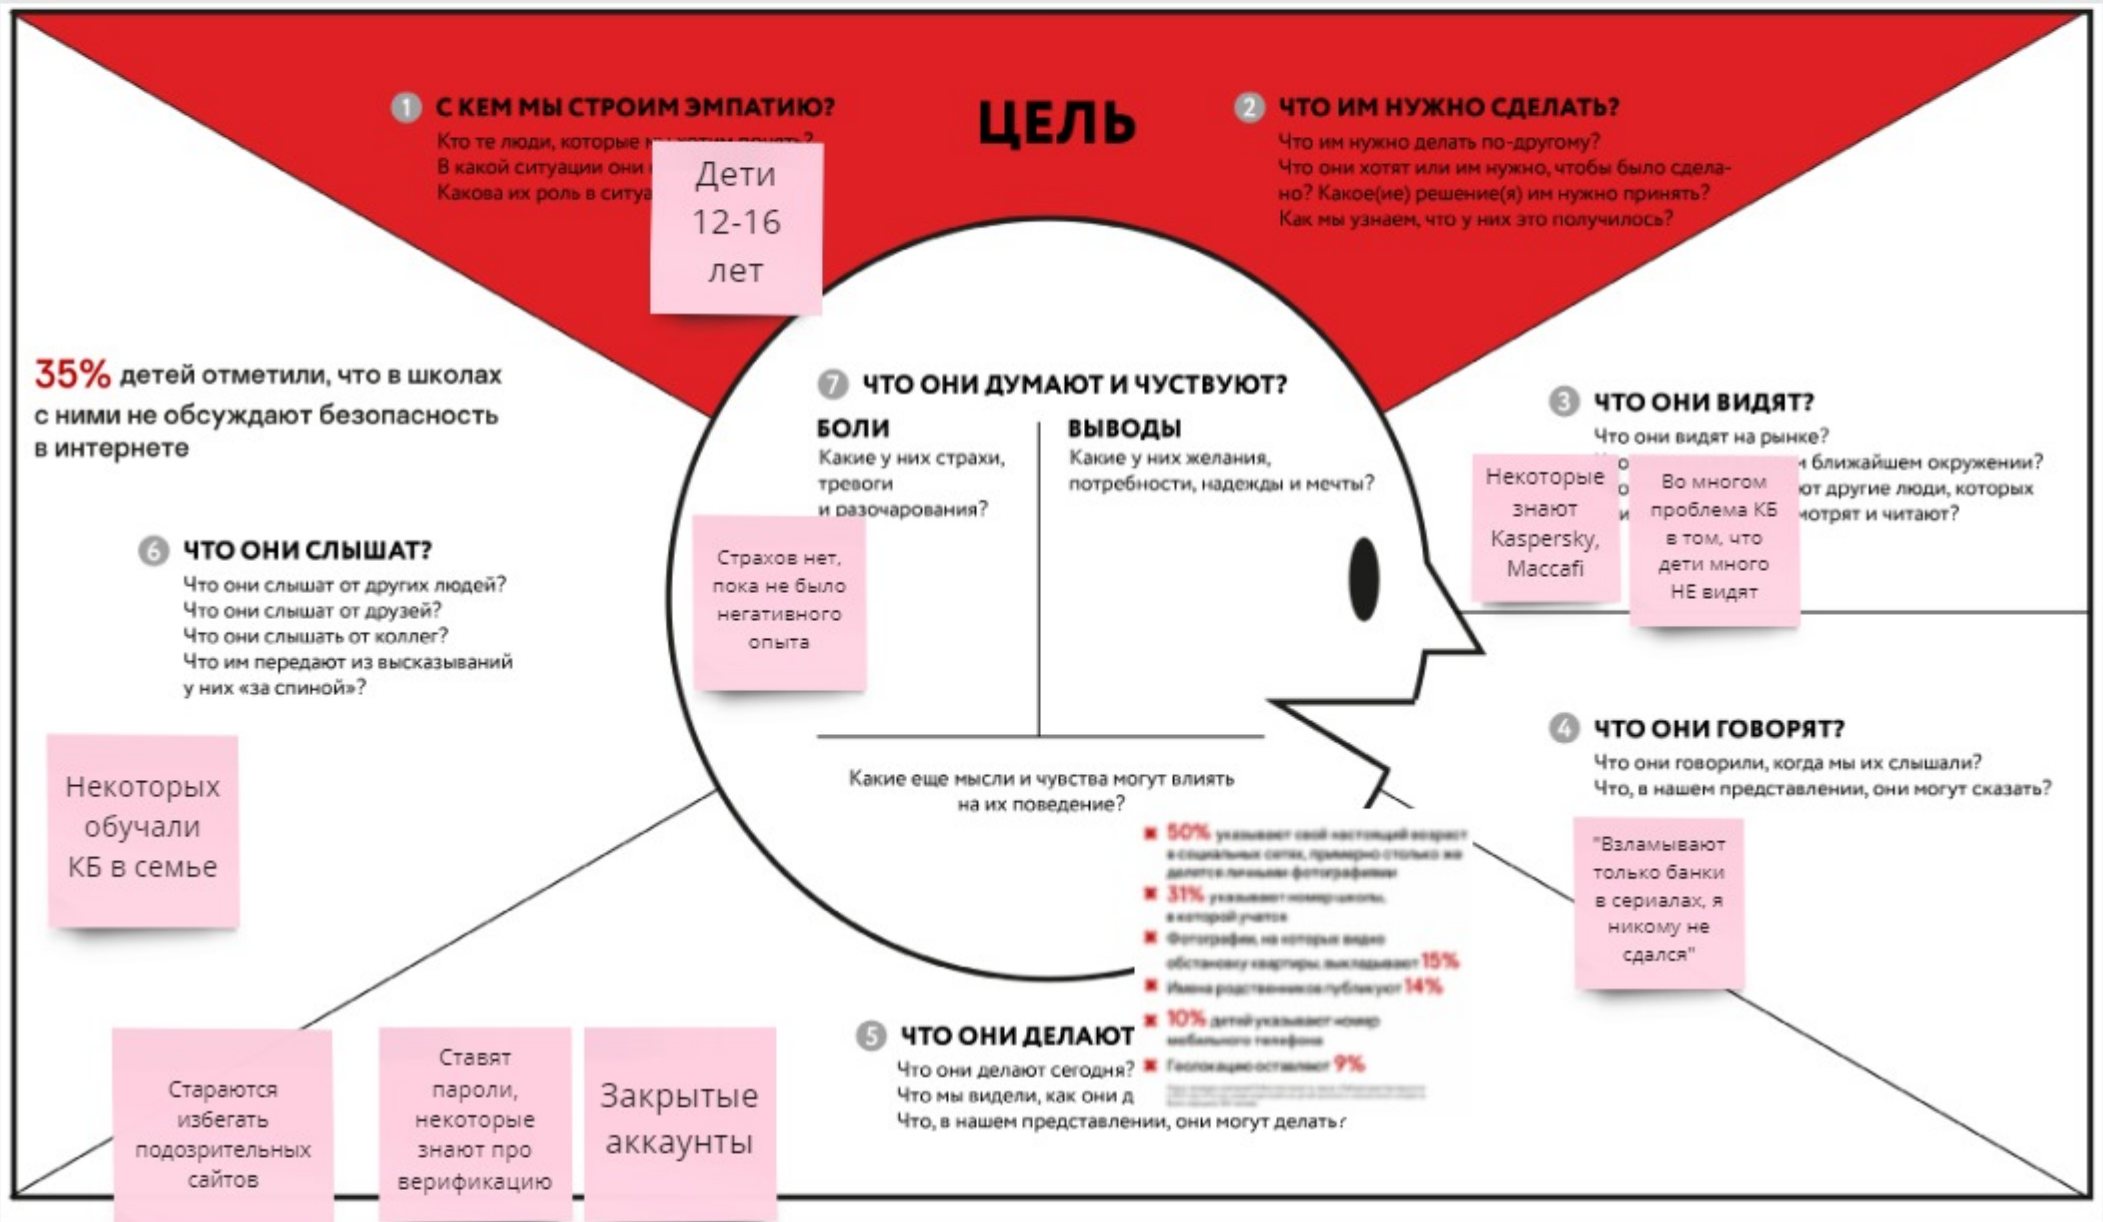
1 С КЕМ МЫ СТРОИМ ЭМПАТИЮ?
Кто те люди, которые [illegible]
В какой ситуации они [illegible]
Какова их роль в ситуа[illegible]

Дети 12-16 лет

ЦЕЛЬ

2 ЧТО ИМ НУЖНО СДЕЛАТЬ?
Что им нужно делать по-другому?
Что они хотят или им нужно, чтобы было сделано? Какое(ие) решение(я) им нужно принять?
Как мы узнаем, что у них это получилось?

35% детей отметили, что в школах с ними не обсуждают безопасность в интернете

7 ЧТО ОНИ ДУМАЮТ И ЧУСТВУЮТ?
БОЛИ
Какие у них страхи, тревоги и разочарования?

ВЫВОДЫ
Какие у них желания, потребности, надежды и мечты?

Страхов нет, пока не было негативного опыта

Какие еще мысли и чувства могут влиять на их поведение?

3 ЧТО ОНИ ВИДЯТ?
Что они видят на рынке?
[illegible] ближайшем окружении?
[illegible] от другие люди, которых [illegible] смотрят и читают?

Некоторые знают Kaspersky, Maccafi

Во многом проблема КБ в том, что дети много НЕ видят

6 ЧТО ОНИ СЛЫШАТ?
Что они слышат от других людей?
Что они слышат от друзей?
Что они слышать от коллег?
Что им передают из высказываний у них «за спиной»?

Некоторых обучали КБ в семье

4 ЧТО ОНИ ГОВОРЯТ?
Что они говорили, когда мы их слышали?
Что, в нашем представлении, они могут сказать?

"Взламывают только банки в сериалах, я никому не сдался"

50% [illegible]
31% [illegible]
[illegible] 15%
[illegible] 14%
10% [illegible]
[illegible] 9%

5 ЧТО ОНИ ДЕЛАЮТ
Что они делают сегодня?
Что мы видели, как они д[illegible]
Что, в нашем представлении, они могут делать?

Стараются избегать подозрительных сайтов

Ставят пароли, некоторые знают про верификацию

Закрытые аккаунты